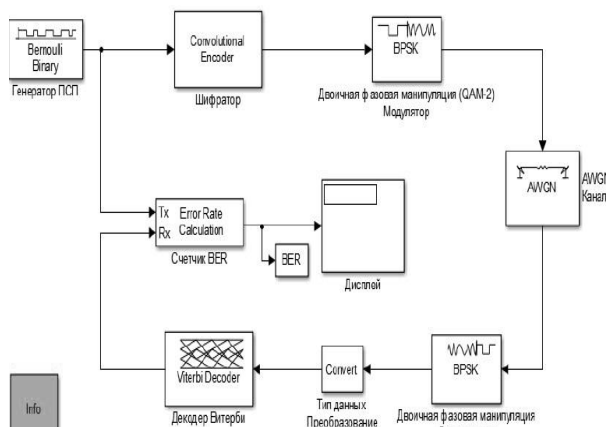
Bernoulli Binary
Генератор ПСП

Convolutional Encoder
Шифратор

BPSK
Двоичная фазовая манипуляция (QAM-2) Модулятор

AWGN
AWGN
Канал

Tx
Rx
Error Rate Calculation
Счетчик BER

BER

Дисплей

Info

Viterbi Decoder
Декодер Витерби

Convert
Тип данных Преобразование

BPSK
Двоичная фазовая манипуляция